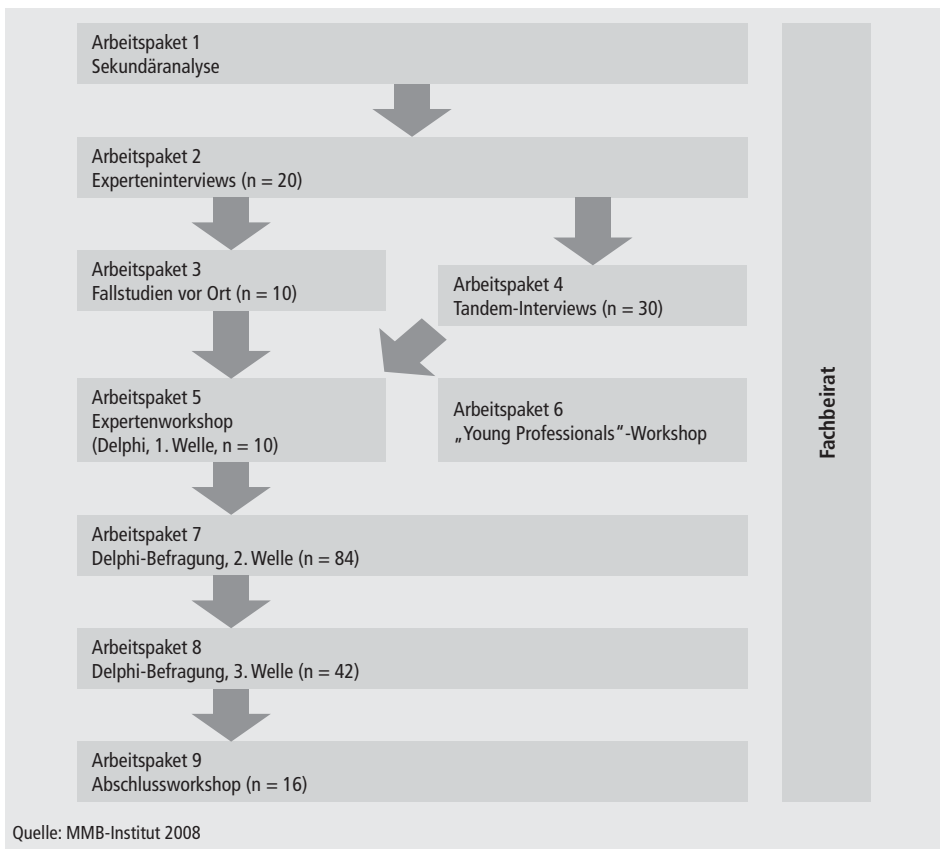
Arbeitspaket 1
Sekundäranalyse

Arbeitspaket 2
Experteninterviews (n = 20)

Arbeitspaket 3
Fallstudien vor Ort (n = 10)

Arbeitspaket 4
Tandem-Interviews (n = 30)

Arbeitspaket 5
Expertenworkshop
(Delphi, 1. Welle, n = 10)

Arbeitspaket 6
„Young Professionals"-Workshop

Arbeitspaket 7
Delphi-Befragung, 2. Welle (n = 84)

Arbeitspaket 8
Delphi-Befragung, 3. Welle (n = 42)

Arbeitspaket 9
Abschlussworkshop (n = 16)

Fachbeirat

Quelle: MMB-Institut 2008